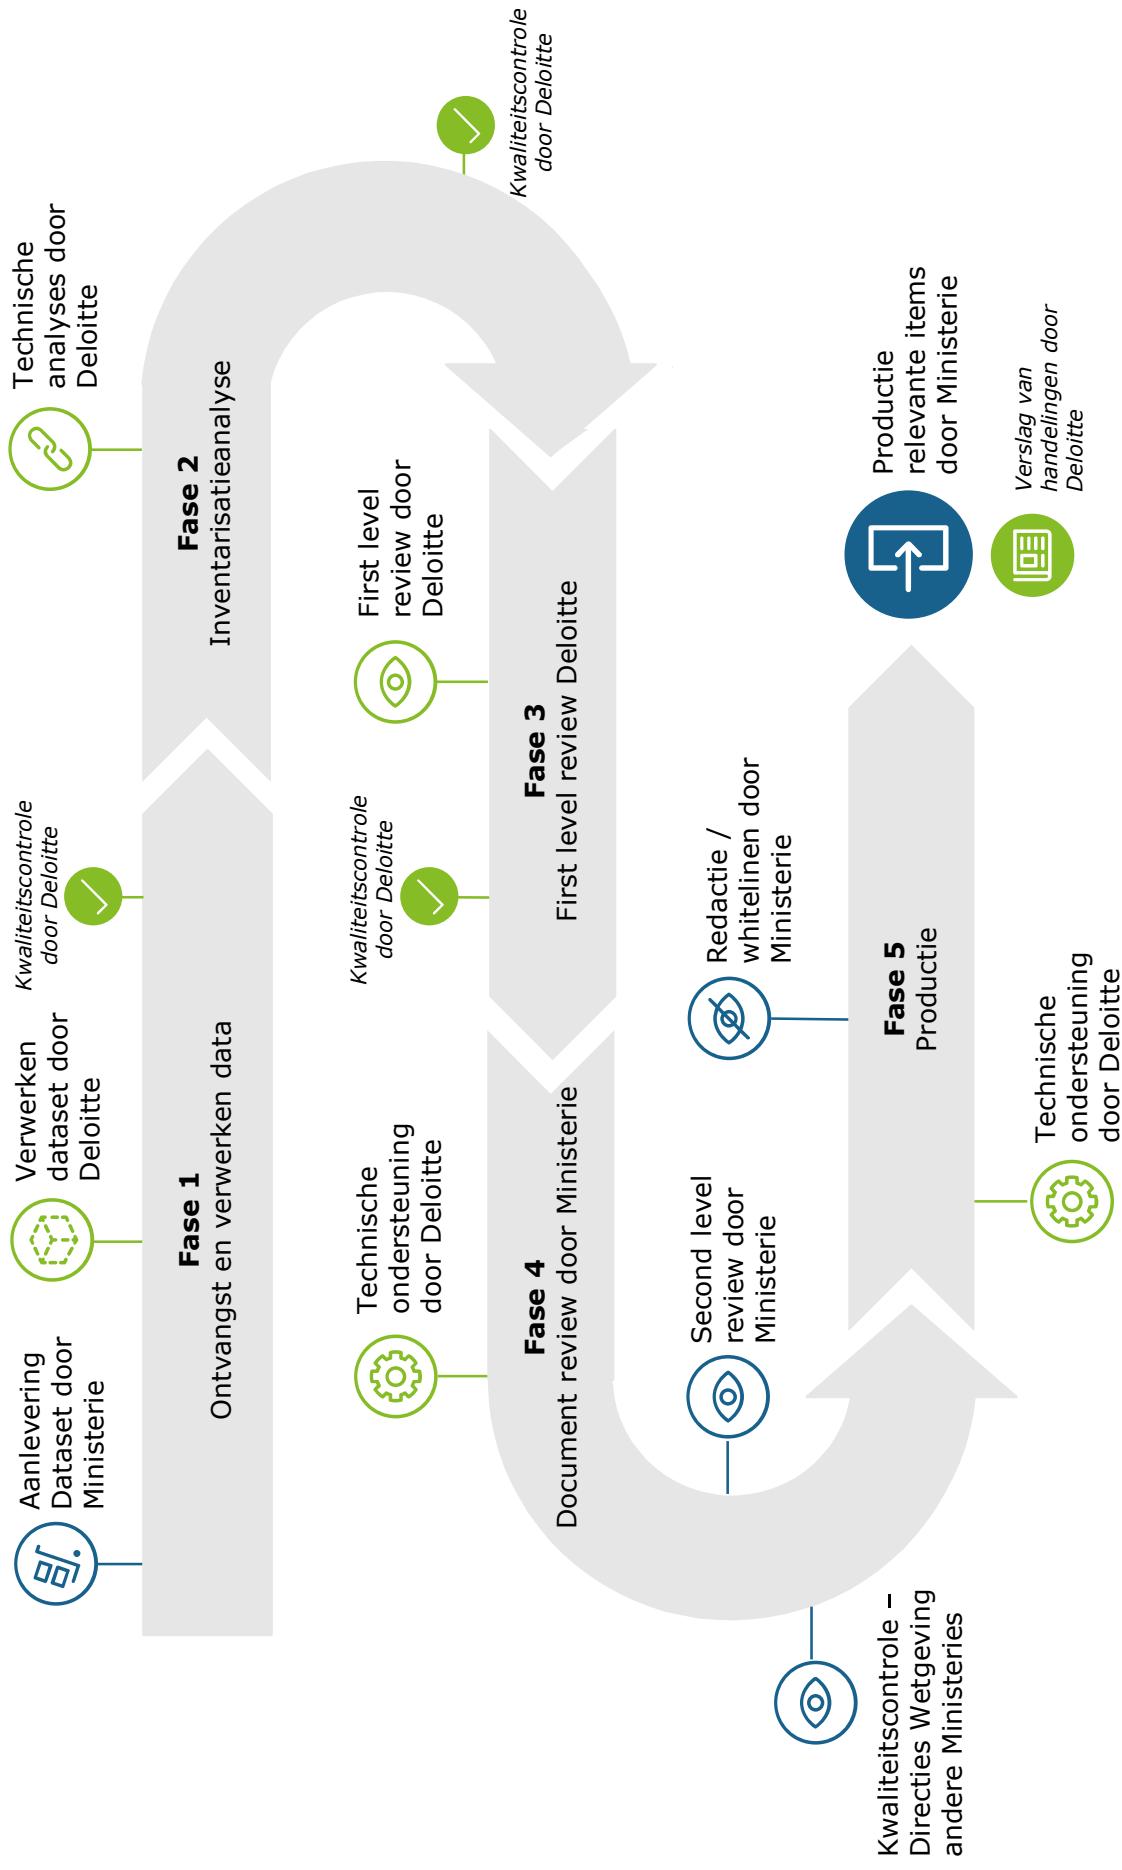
Aanlevering Dataset door Ministerie

Verwerken dataset door Deloitte

Kwaliteitscontrole door Deloitte

Technische analyses door Deloitte

Fase 1
Ontvangst en verwerken data

Fase 2
Inventarisatieanalyse

Kwaliteitscontrole door Deloitte

Technische ondersteuning door Deloitte

Kwaliteitscontrole door Deloitte

First level review door Deloitte

Fase 4
Document review door Ministerie

Fase 3
First level review Deloitte

Second level review door Ministerie

Redactie / whitelinen door Ministerie

Fase 5
Productie

Productie relevante items door Ministerie

Verslag van handelingen door Deloitte

Technische ondersteuning door Deloitte

Kwaliteitscontrole – Directies Wetgeving andere Ministeries